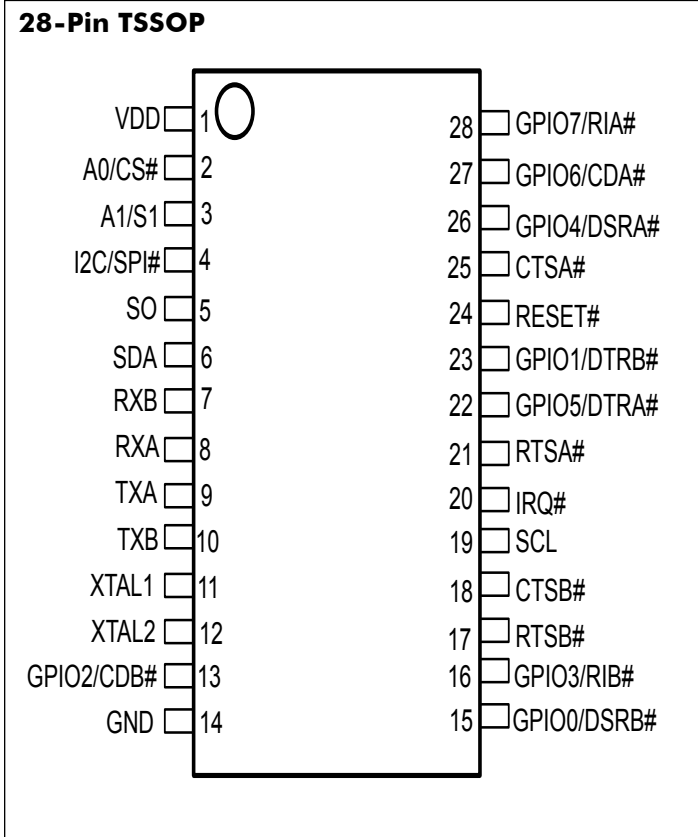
28-Pin TSSOP

VDD 1
A0/CS# 2
A1/S1 3
I2C/SPI# 4
SO 5
SDA 6
RXB 7
RXA 8
TXA 9
TXB 10
XTAL1 11
XTAL2 12
GPIO2/CDB# 13
GND 14

28 GPIO7/RIA#
27 GPIO6/CDA#
26 GPIO4/DSRA#
25 CTSA#
24 RESET#
23 GPIO1/DTRB#
22 GPIO5/DTRA#
21 RTSA#
20 IRQ#
19 SCL
18 CTSB#
17 RTSB#
16 GPIO3/RIB#
15 GPIO0/DSRB#